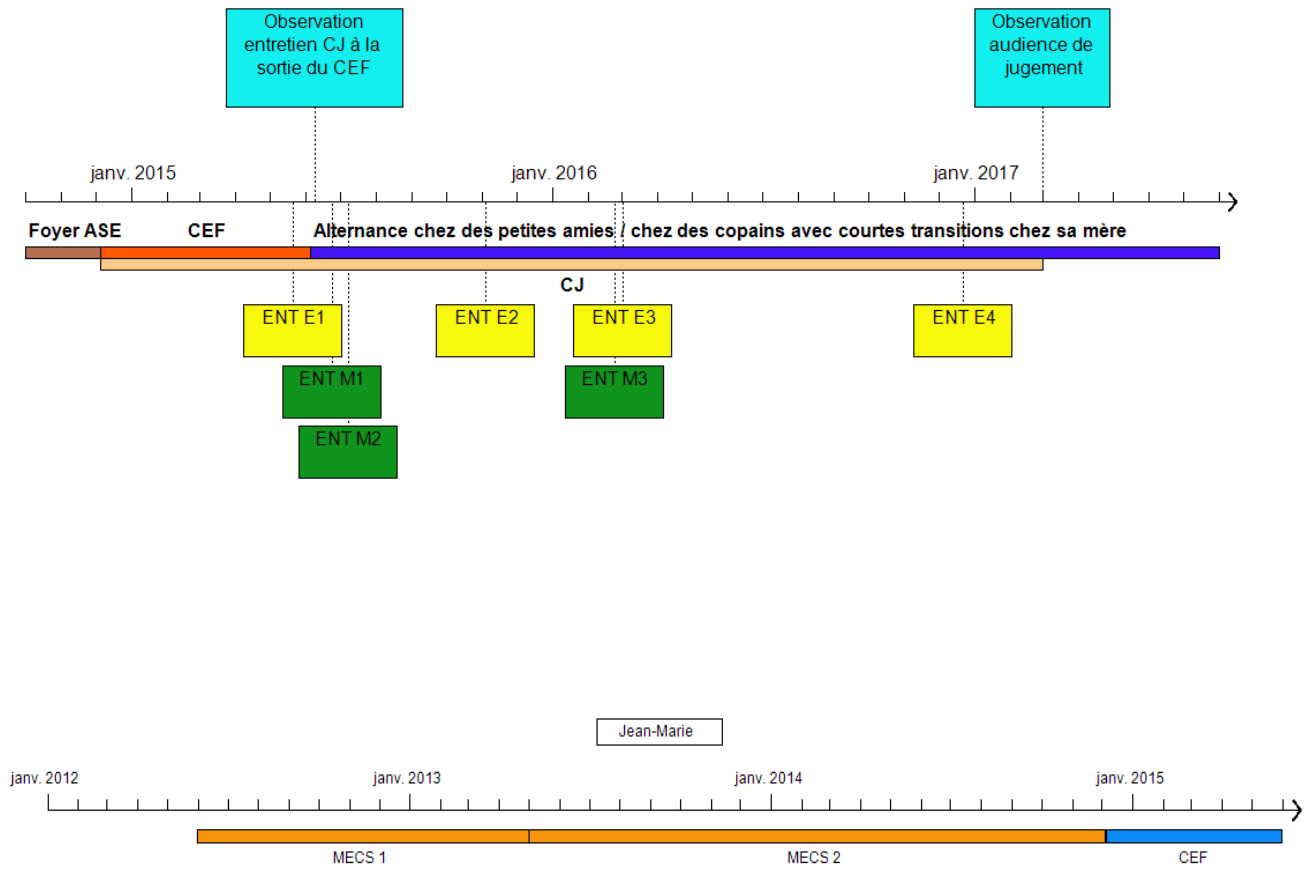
Observation entretien CJ à la sortie du CEF

Observation audience de jugement

janv. 2015

janv. 2016

janv. 2017

Foyer ASE

CEF

Alternance chez des petites amies / chez des copains avec courtes transitions chez sa mère

CJ

ENT E1

ENT E2

ENT E3

ENT E4

ENT M1

ENT M3

ENT M2

Jean-Marie

janv. 2012

janv. 2013

janv. 2014

janv. 2015

MECS 1

MECS 2

CEF